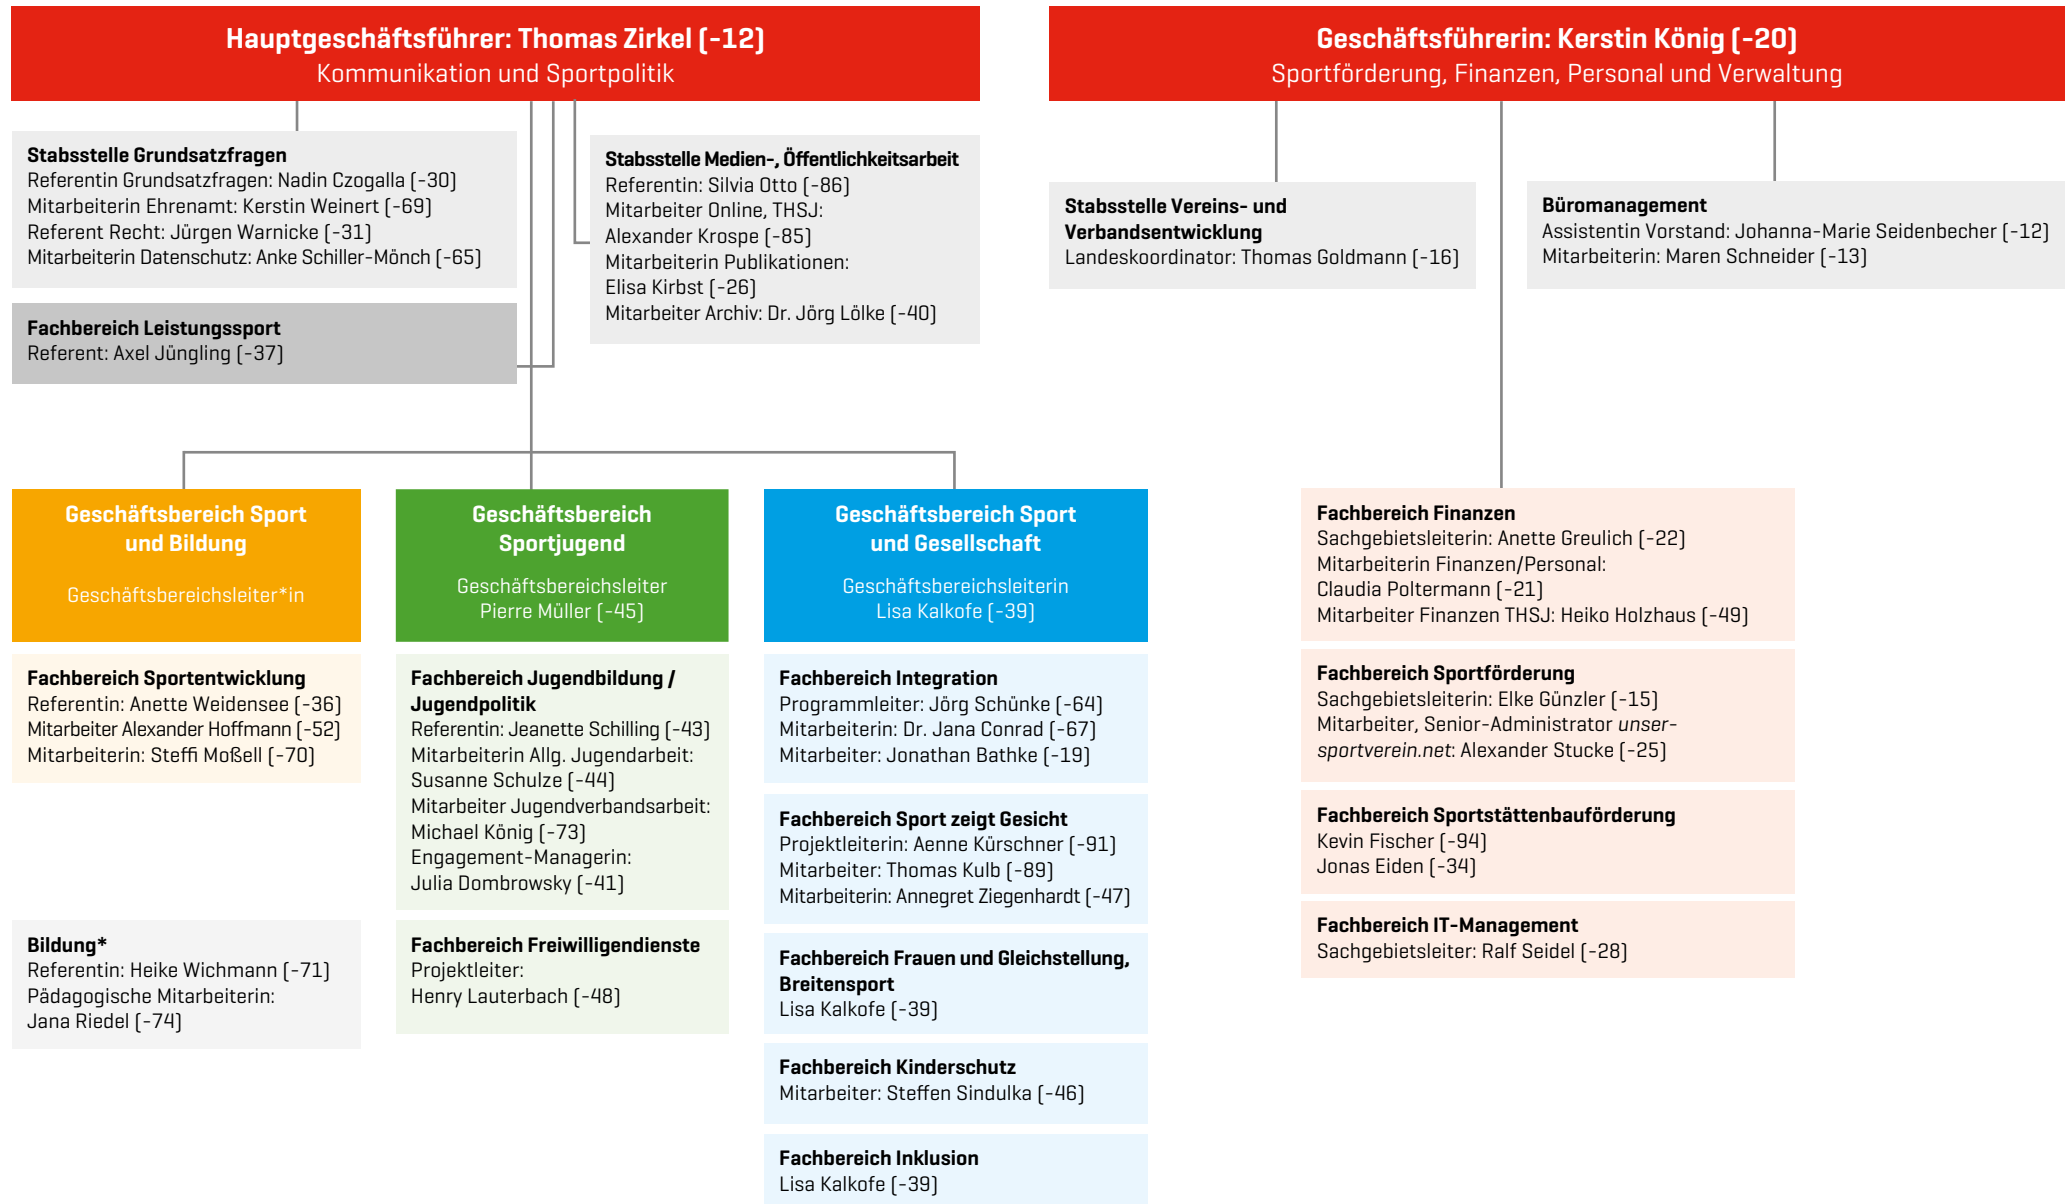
Hauptgeschäftsführer: Thomas Zirkel (-12)
Kommunikation und Sportpolitik

Stabsstelle Grundsatzfragen
Referentin Grundsatzfragen: Nadin Czogalla (-30)
Mitarbeiterin Ehrenamt: Kerstin Weinert (-69)
Referent Recht: Jürgen Warnicke (-31)
Mitarbeiterin Datenschutz: Anke Schiller-Mönch (-65)

Fachbereich Leistungssport
Referent: Axel Jüngling (-37)

Stabsstelle Medien-, Öffentlichkeitsarbeit
Referentin: Silvia Otto (-86)
Mitarbeiter Online, THSJ:
Alexander Kruspe (-85)
Mitarbeiterin Publikationen:
Elisa Kirbst (-26)
Mitarbeiter Archiv: Dr. Jörg Lölke (-40)

Geschäftsführerin: Kerstin König (-20)
Sportförderung, Finanzen, Personal und Verwaltung

Stabsstelle Vereins- und Verbandsentwicklung
Landeskoordinator: Thomas Goldmann (-16)

Büromanagement
Assistentin Vorstand: Johanna-Marie Seidenbecher (-12)
Mitarbeiterin: Maren Schneider (-13)

Geschäftsbereich Sport und Bildung
Geschäftsbereichsleiter*in

Geschäftsbereich Sportjugend
Geschäftsbereichsleiter
Pierre Müller (-45)

Geschäftsbereich Sport und Gesellschaft
Geschäftsbereichsleiterin
Lisa Kalkofe (-39)

Fachbereich Sportentwicklung
Referentin: Anette Weidensee (-36)
Mitarbeiter Alexander Hoffmann (-52)
Mitarbeiterin: Steffi Moßell (-70)

Bildung*
Referentin: Heike Wichmann (-71)
Pädagogische Mitarbeiterin:
Jana Riedel (-74)

Fachbereich Jugendbildung / Jugendpolitik
Referentin: Jeanette Schilling (-43)
Mitarbeiterin Allg. Jugendarbeit:
Susanne Schulze (-44)
Mitarbeiter Jugendverbandsarbeit:
Michael König (-73)
Engagement-Managerin:
Julia Dombrowsky (-41)

Fachbereich Freiwilligendienste
Projektleiter:
Henry Lauterbach (-48)

Fachbereich Integration
Programmleiter: Jörg Schünke (-64)
Mitarbeiterin: Dr. Jana Conrad (-67)
Mitarbeiter: Jonathan Bathke (-19)

Fachbereich Sport zeigt Gesicht
Projektleiterin: Aenne Kürschner (-91)
Mitarbeiter: Thomas Kulb (-89)
Mitarbeiterin: Annegret Ziegenhardt (-47)

Fachbereich Frauen und Gleichstellung, Breitensport
Lisa Kalkofe (-39)

Fachbereich Kinderschutz
Mitarbeiter: Steffen Sindulka (-46)

Fachbereich Inklusion
Lisa Kalkofe (-39)

Fachbereich Finanzen
Sachgebietsleiterin: Anette Greulich (-22)
Mitarbeiterin Finanzen/Personal:
Claudia Poltermann (-21)
Mitarbeiter Finanzen THSJ: Heiko Holzhaus (-49)

Fachbereich Sportförderung
Sachgebietsleiterin: Elke Günzler (-15)
Mitarbeiter, Senior-Administrator unser-sportverein.net: Alexander Stucke (-25)

Fachbereich Sportstättenbauförderung
Kevin Fischer (-94)
Jonas Eiden (-34)

Fachbereich IT-Management
Sachgebietsleiter: Ralf Seidel (-28)